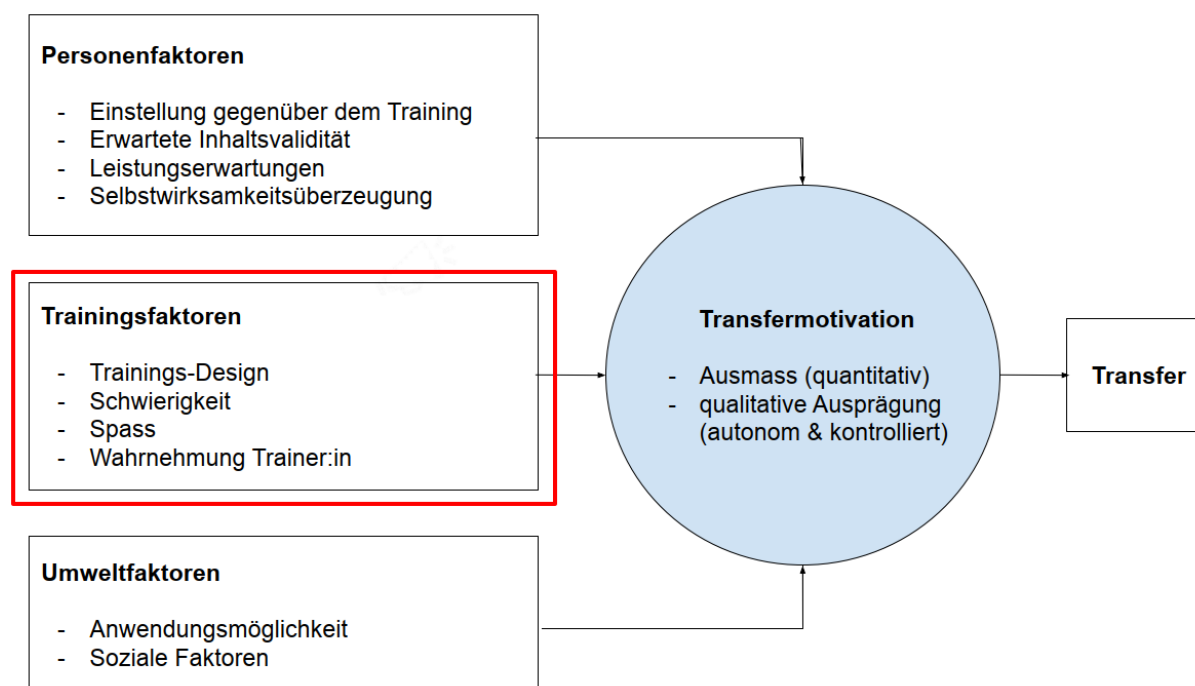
**Personenfaktoren**

- Einstellung gegenüber dem Training
- Erwartete Inhaltsvalidität
- Leistungserwartungen
- Selbstwirksamkeitsüberzeugung

**Trainingsfaktoren**

- Trainings-Design
- Schwierigkeit
- Spass
- Wahrnehmung Trainer:in

**Umweltfaktoren**

- Anwendungsmöglichkeit
- Soziale Faktoren

**Transfermotivation**

- Ausmass (quantitativ)
- qualitative Ausprägung (autonom & kontrolliert)

**Transfer**